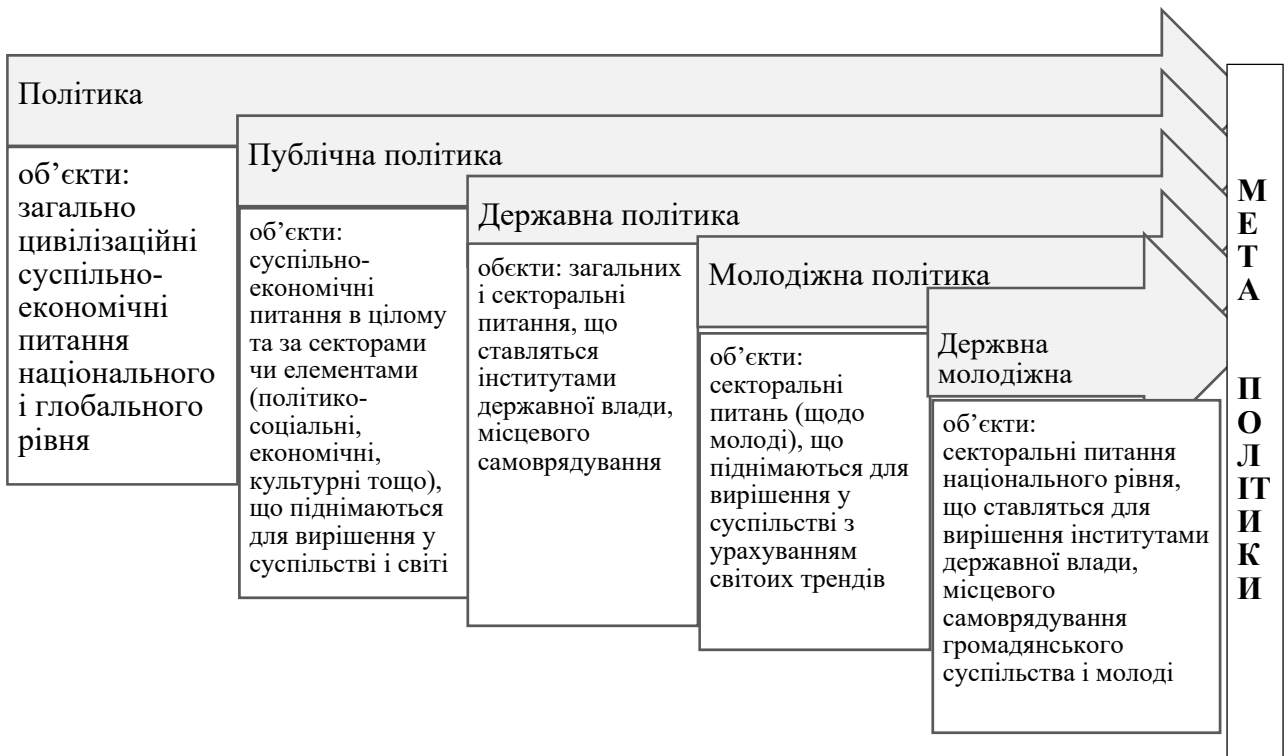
Політика

об'єкти: загально цивілізаційні суспільно-економічні питання національного і глобального рівня

Публічна політика

об'єкти: суспільно-економічні питання в цілому та за секторами чи елементами (політико-соціальні, економічні, культурні тощо), що піднімаються для вирішення у суспільстві і світі

Державна політика

обєкти: загальних і секторальні питання, що ставляться інститутами державної влади, місцевого самоврядування

Молодіжна політика

об'єкти: секторальні питань (щодо молоді), що піднімаються для вирішення у суспільстві з урахуванням світоих трендів

Держвна молодіжна

об'єкти: секторальні питання національного рівня, що ставляться для вирішення інститутами державної влади, місцевого самоврядування громадянського суспільства і молоді

М Е Т А

П О Л ІТ И К И